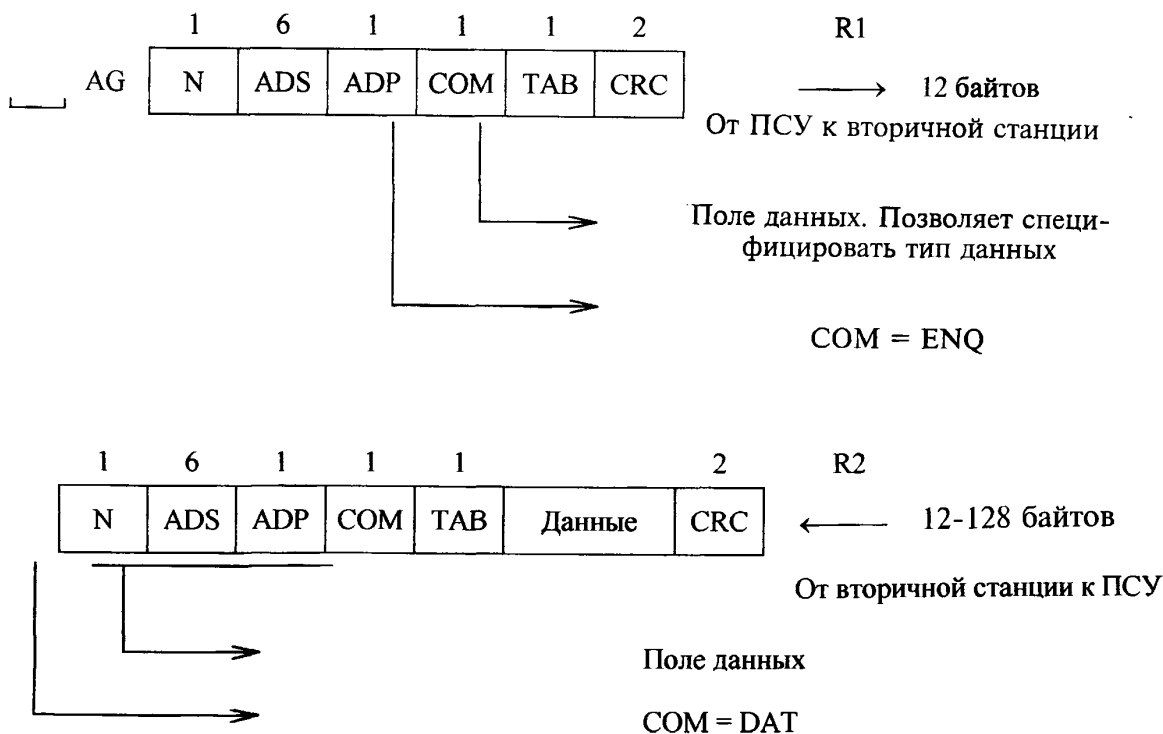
| 1 | 6 | 1 | 1 | 1 | 2 |
|---|---|---|---|---|---|
| N | ADS | ADP | COM | TAB | CRC |

AG

R1

12 байтов

От ПСУ к вторичной станции

Поле данных. Позволяет специфицировать тип данных

COM = ENQ

| 1 | 6 | 1 | 1 | 1 | | 2 |
|---|---|---|---|---|---|---|
| N | ADS | ADP | COM | TAB | Данные | CRC |

R2

12-128 байтов

От вторичной станции к ПСУ

Поле данных

COM = DAT